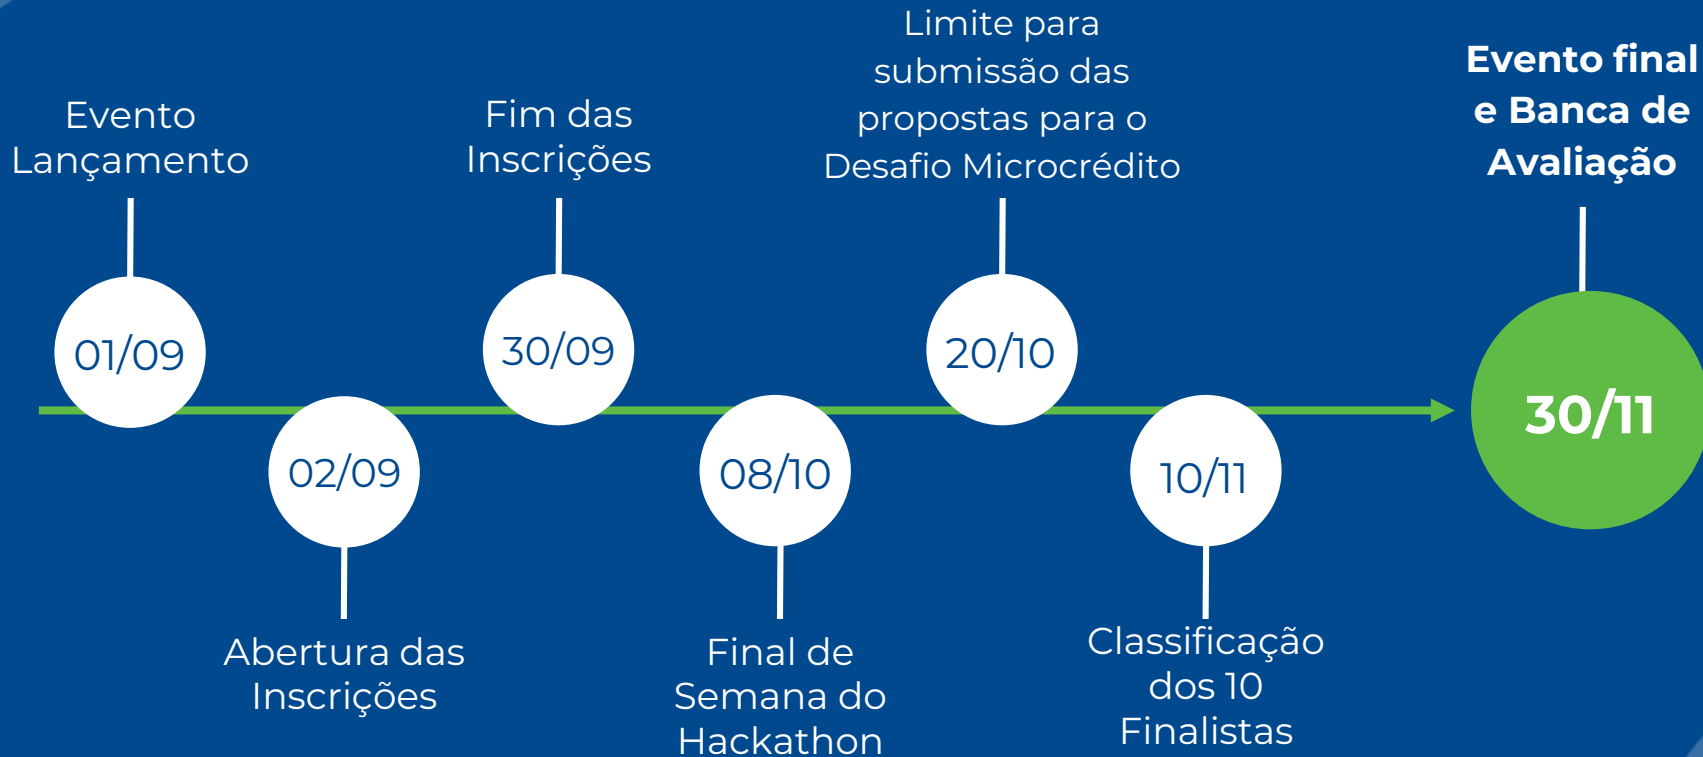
Evento Lançamento

01/09

02/09

Abertura das Inscrições

Fim das Inscrições

30/09

08/10

Final de Semana do Hackathon

Limite para submissão das propostas para o Desafio Microcrédito

20/10

10/11

Classificação dos 10 Finalistas

Evento final e Banca de Avaliação

30/11